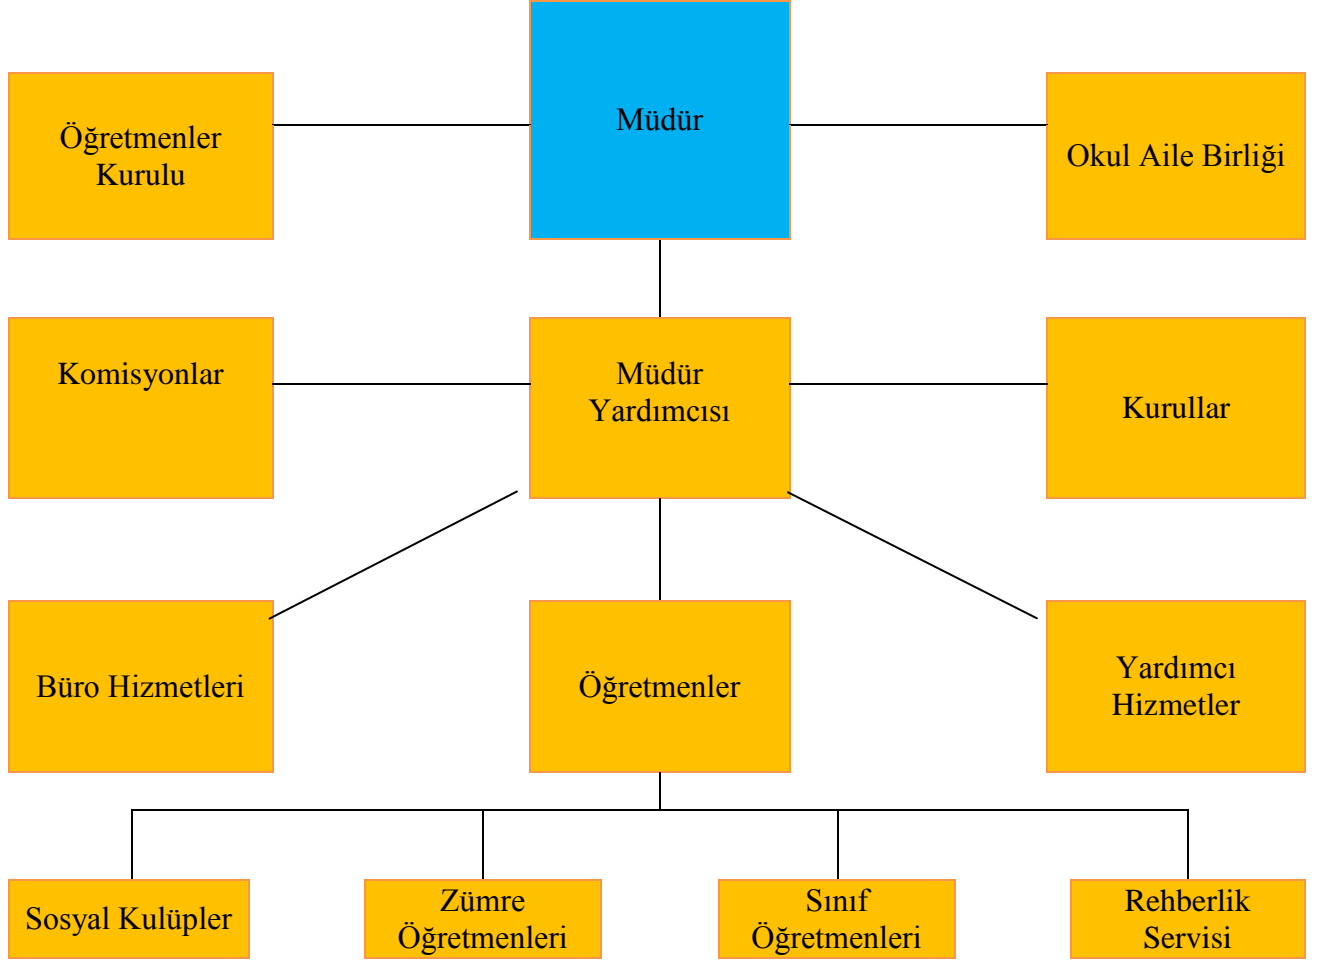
Öğretmenler Kurulu

Müdür

Okul Aile Birliği

Komisyonlar

Müdür Yardımcısı

Kurullar

Büro Hizmetleri

Öğretmenler

Yardımcı Hizmetler

Sosyal Kulüpler

Zümre Öğretmenleri

Sınıf Öğretmenleri

Rehberlik Servisi